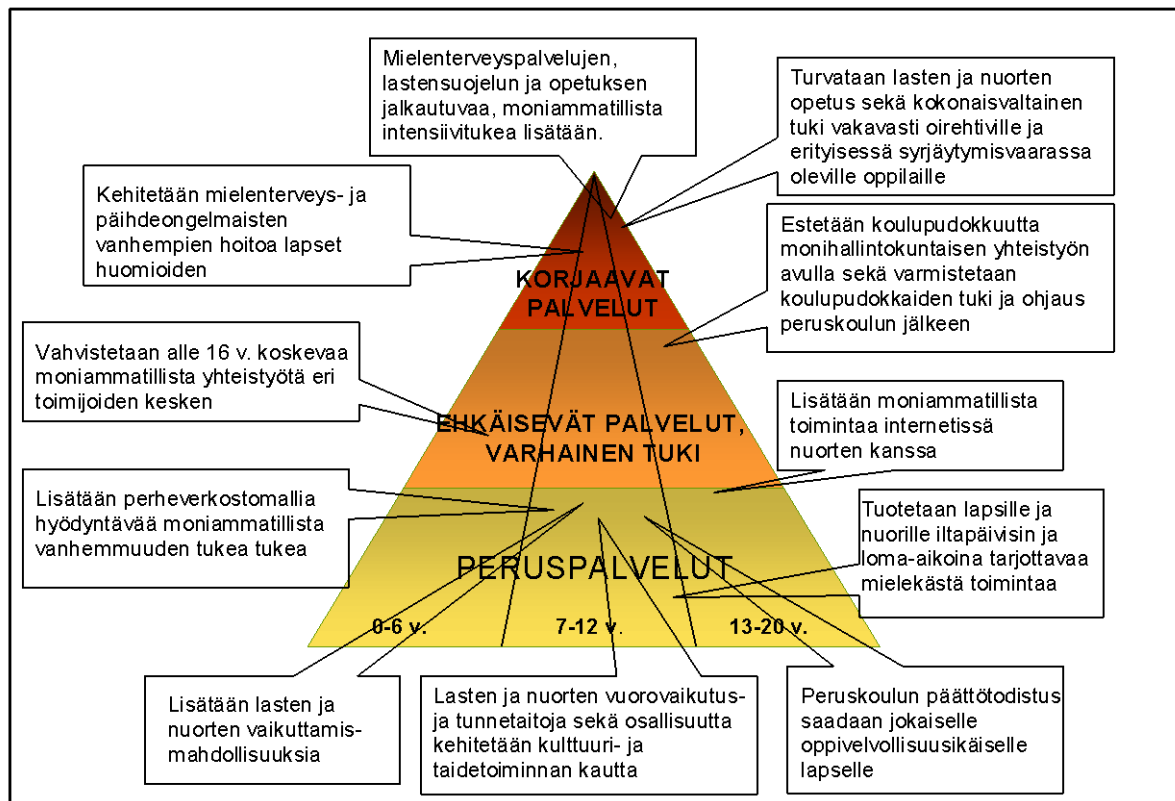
Mielenterveyspalvelujen, lastensuojelun ja opetuksen jalkautuvaa, moniammatillista intensiivitukea lisätään.

Turvataan lasten ja nuorten opetus sekä kokonaisvaltainen tuki vakavasti oirehtiville ja erityisessä syrjäytymisvaarassa oleville oppilaille

Kehitetään mielenterveys- ja päihdeongelmaisten vanhempien hoitoa lapset huomioiden

KORJAAVAT PALVELUT

Estetään koulupudokkuutta monihallintokuntaisen yhteistyön avulla sekä varmistetaan koulupudokkaiden tuki ja ohjaus peruskoulun jälkeen

Vahvistetaan alle 16 v. koskevaa moniammatillista yhteistyötä eri toimijoiden kesken

EHKÄISEVÄT PALVELUT, VARHAINEN TUKI

Lisätään moniammatillista toimintaa internetissä nuorten kanssa

Lisätään perheverkostomallia hyödyntävää moniammatillista vanhemmuuden tukea tukea

Tuotetaan lapsille ja nuorille iltapäivisin ja loma-aikoina tarjottavaa mielekästä toimintaa

PERUSPALVELUT

0-6 v.

7-12 v.

13-20 v.

Lisätään lasten ja nuorten vaikuttamismahdollisuuksia

Lasten ja nuorten vuorovaikutus- ja tunnetaitoja sekä osallisuutta kehitetään kulttuuri- ja taidetoiminnan kautta

Peruskoulun päättötodistus saadaan jokaiselle oppivelvollisuusikäiselle lapselle